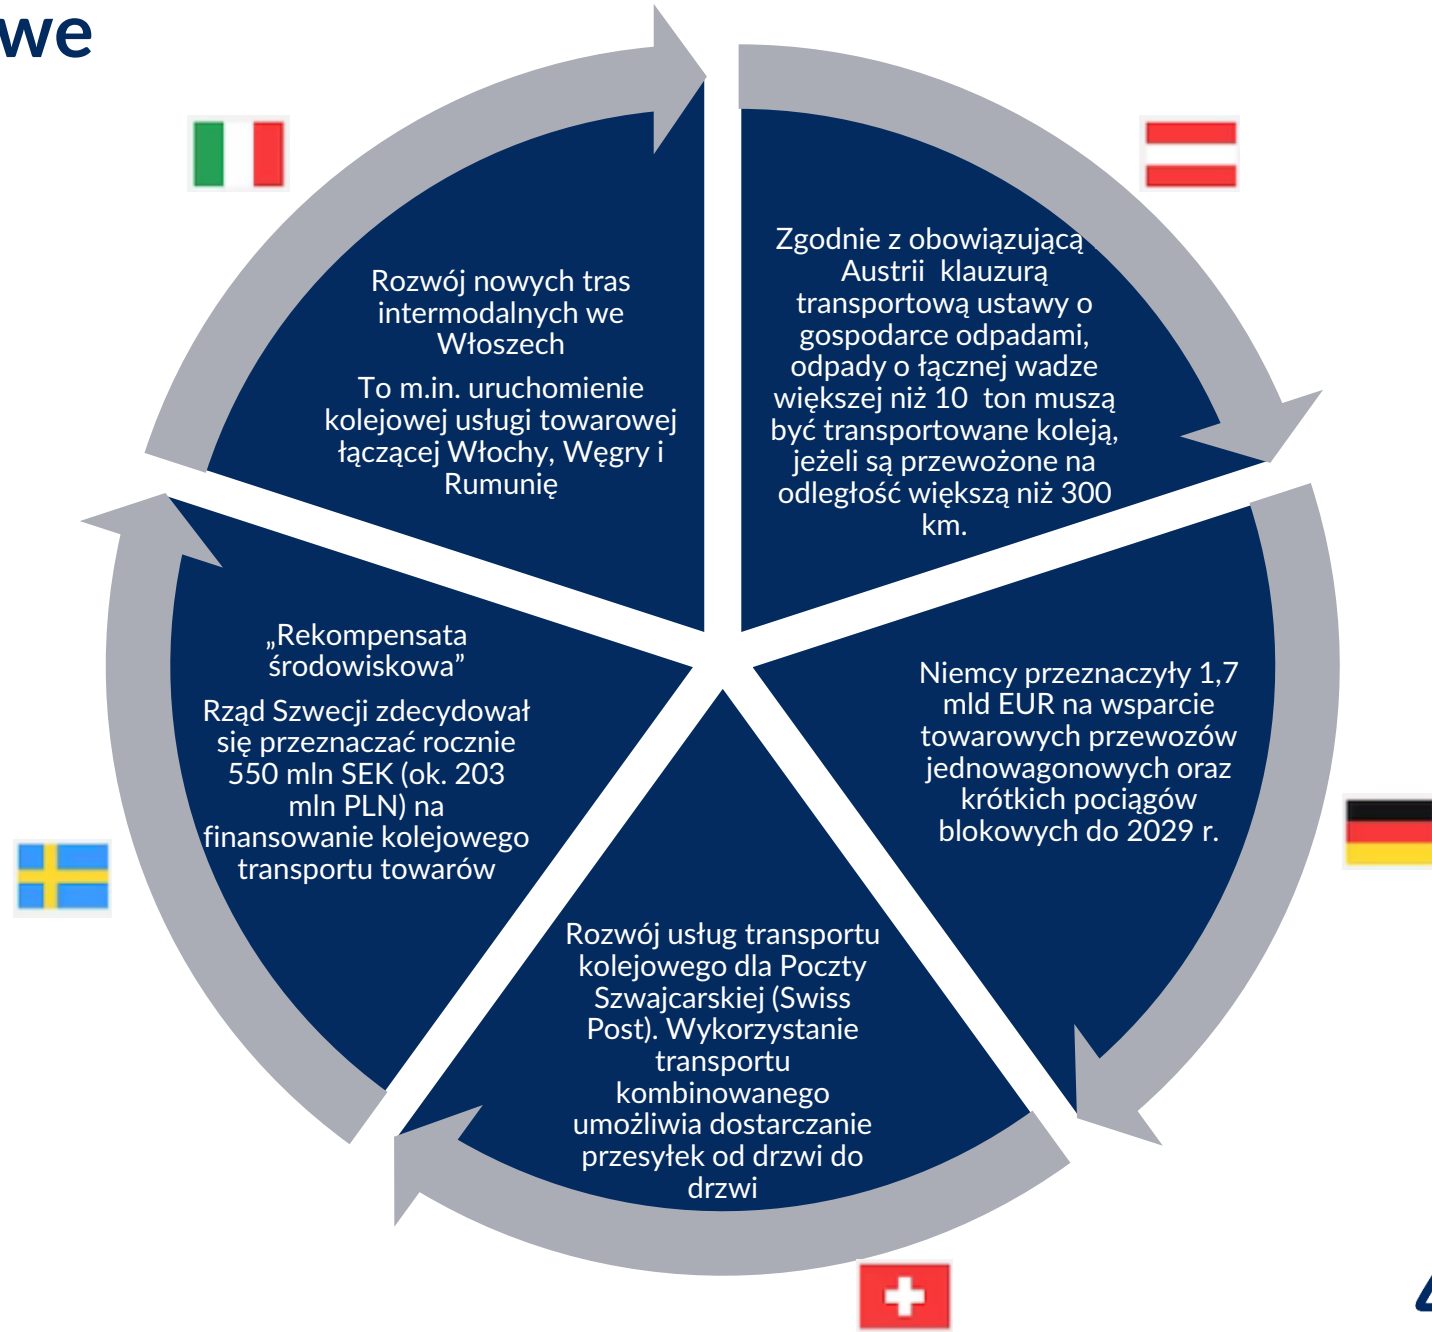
we

Rozwój nowych tras intermodalnych we Włoszech

To m.in. uruchomienie kolejowej usługi towarowej łączącej Włochy, Węgry i Rumunię

Zgodnie z obowiązującą Austrii klauzurą transportową ustawy o gospodarce odpadami, odpady o łącznej wadze większej niż 10 ton muszą być transportowane koleją, jeżeli są przewożone na odległość większą niż 300 km.

„Rekompensata środowiskowa”

Rząd Szwecji zdecydował się przeznaczać rocznie 550 mln SEK (ok. 203 mln PLN) na finansowanie kolejowego transportu towarów

Niemcy przeznaczyły 1,7 mld EUR na wsparcie towarowych przewozów jednowagonowych oraz krótkich pociągów blokowych do 2029 r.

Rozwój usług transportu kolejowego dla Poczty Szwajcarskiej (Swiss Post). Wykorzystanie transportu kombinowanego umożliwia dostarczanie przesyłek od drzwi do drzwi

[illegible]